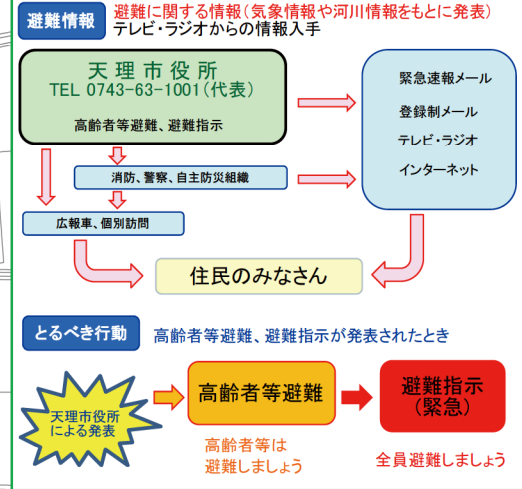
避難情報 避難に関する情報（気象情報や河川情報をもとに発表）
テレビ・ラジオからの情報入手

天理市役所
TEL 0743-63-1001（代表）
高齢者等避難、避難指示

緊急速報メール
登録制メール
テレビ・ラジオ
インターネット

消防、警察、自主防災組織

広報車、個別訪問

住民のみなさん

とるべき行動 高齢者等避難、避難指示が発表されたとき

天理市役所による発表

高齢者等避難
高齢者等は避難しましょう

避難指示（緊急）
全員避難しましょう